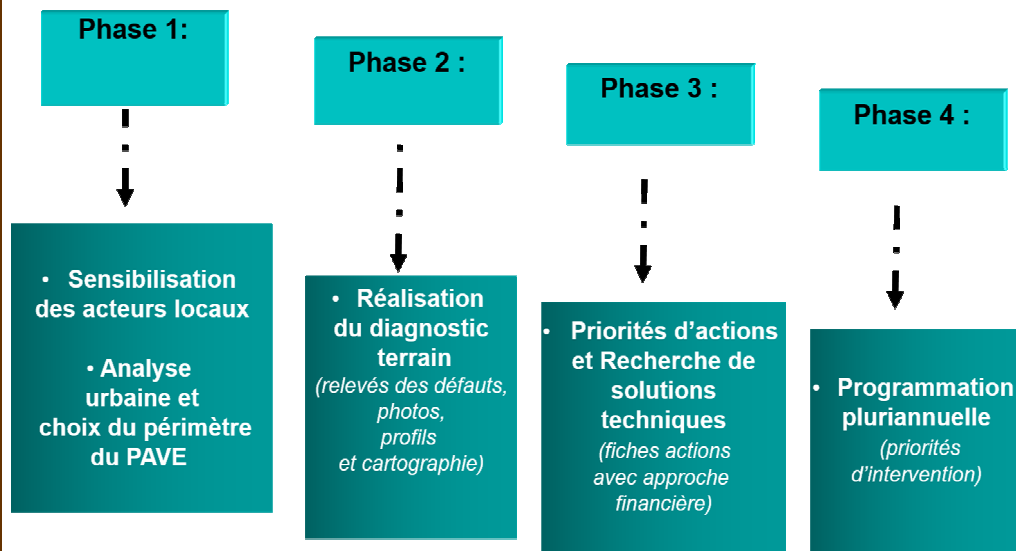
Phase 1:

Phase 2 :

Phase 3 :

Phase 4 :

• Sensibilisation des acteurs locaux

• Analyse urbaine et choix du périmètre du PAVE

• Réalisation du diagnostic terrain (relevés des défauts, photos, profils et cartographie)

• Priorités d'actions et Recherche de solutions techniques (fiches actions avec approche financière)

• Programmation pluriannuelle (priorités d'intervention)